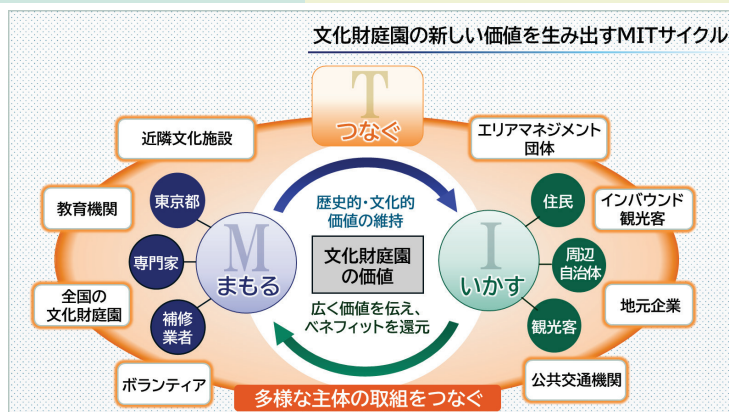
文化財庭園の新しい価値を生み出すMITサイクル

T
つなぐ

近隣文化施設

エリアマネジメント団体

教育機関

東京都

専門家

補修業者

M
まもる

歴史的・文化的価値の維持

文化財庭園の価値

広く価値を伝え、ベネフィットを還元

I
いかす

住民

周辺自治体

観光客

インバウンド観光客

地元企業

全国の文化財庭園

ボランティア

公共交通機関

多様な主体の取組をつなぐ